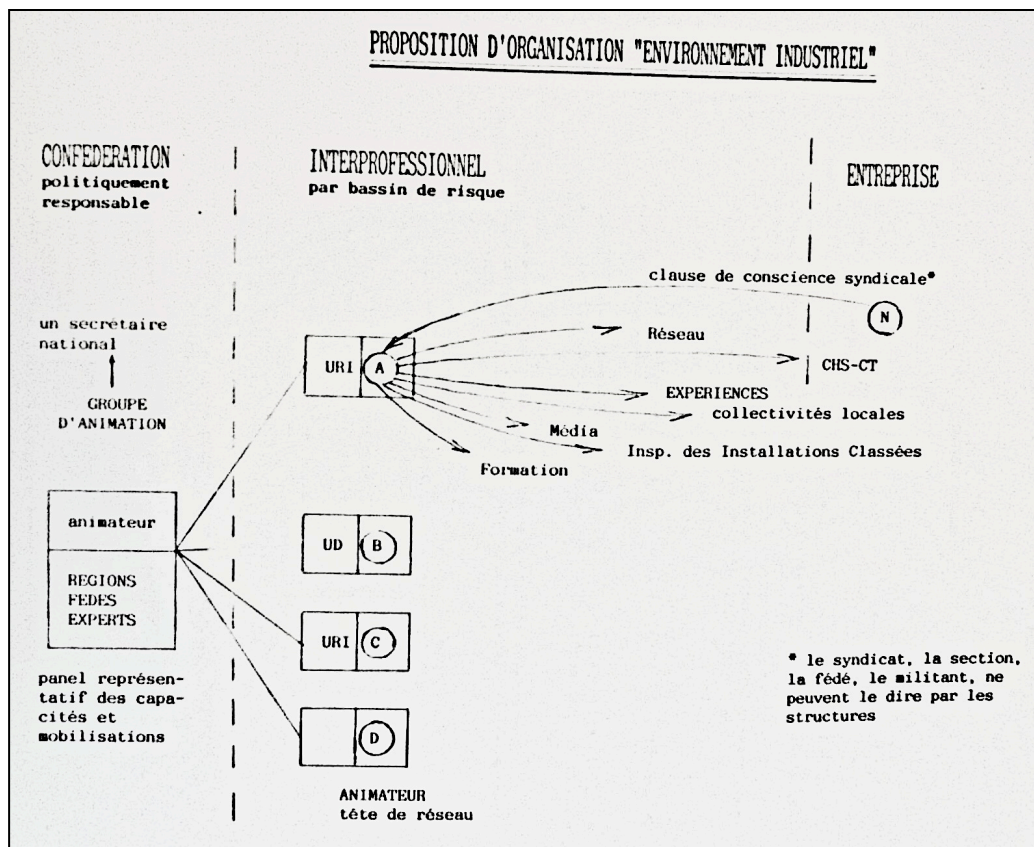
PROPOSITION D'ORGANISATION "ENVIRONNEMENT INDUSTRIEL"

CONFEDERATION
politiquement responsable

INTERPROFESSIONNEL
par bassin de risque

ENTREPRISE

un secrétaire national

GROUPE D'ANIMATION

clause de conscience syndicale*

N

Réseau

URI

A

CHS-CT

EXPERIENCES

collectivités locales

Média

Insp. des Installations Classées

Formation

animateur

REGIONS
FEDES
EXPERTS

UD

B

URI

C

D

panel représentatif des capacités et mobilisations

ANIMATEUR
tête de réseau

* le syndicat, la section, la fédé, le militant, ne peuvent le dire par les structures